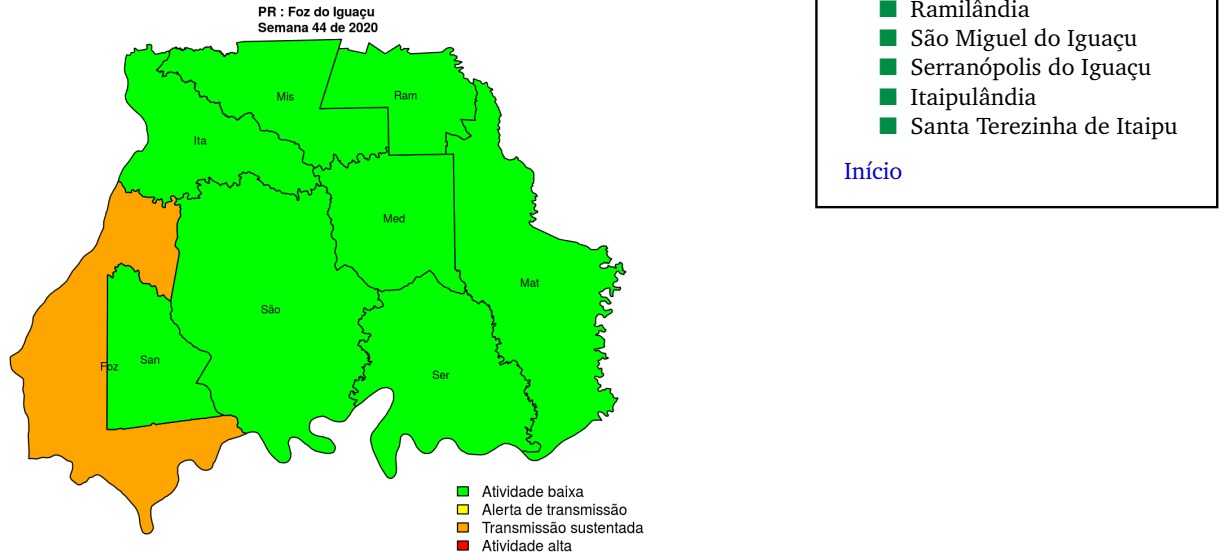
PR : Foz do Iguaçu
Semana 44 de 2020

Mis
Ram
Ita
Med
Mat
São
Foz
San
Ser

Atividade baixa
Alerta de transmissão
Transmissão sustentada
Atividade alta

Ramilândia
São Miguel do Iguaçu
Serranópolis do Iguaçu
Itaipulândia
Santa Terezinha de Itaipu

Início